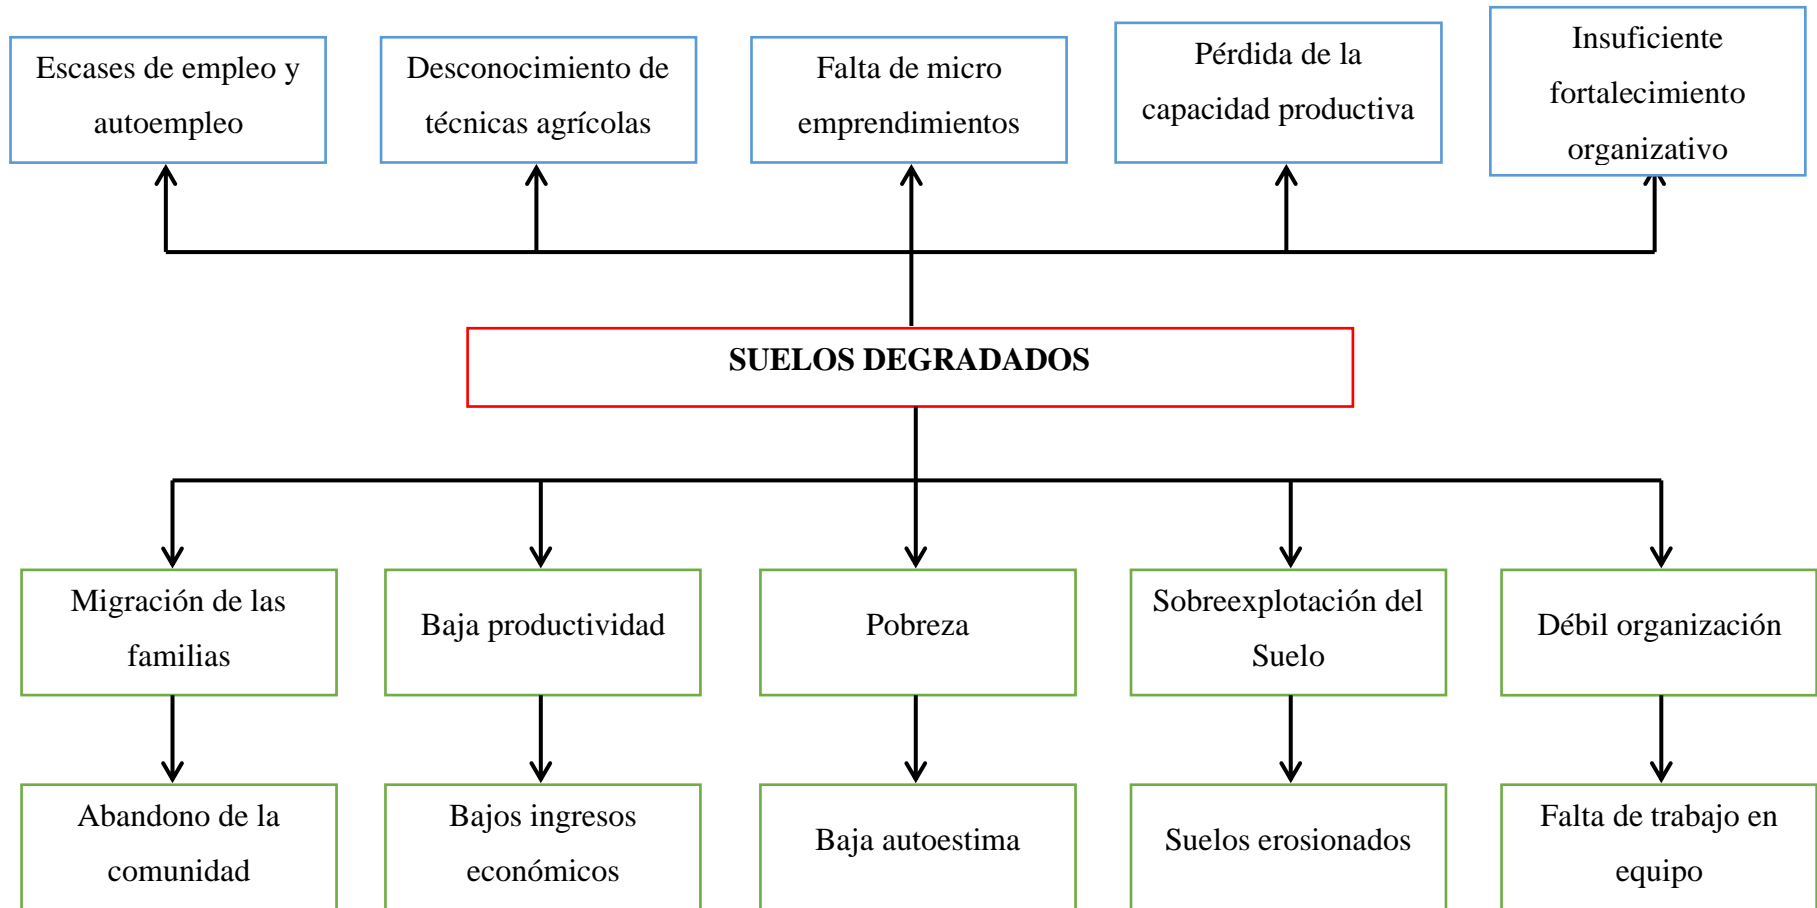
Escases de empleo y autoempleo

Desconocimiento de técnicas agrícolas

Falta de micro emprendimientos

Pérdida de la capacidad productiva

Insuficiente fortalecimiento organizativo

SUELOS DEGRADADOS

Migración de las familias

Baja productividad

Pobreza

Sobreexplotación del Suelo

Débil organización

Abandono de la comunidad

Bajos ingresos económicos

Baja autoestima

Suelos erosionados

Falta de trabajo en equipo